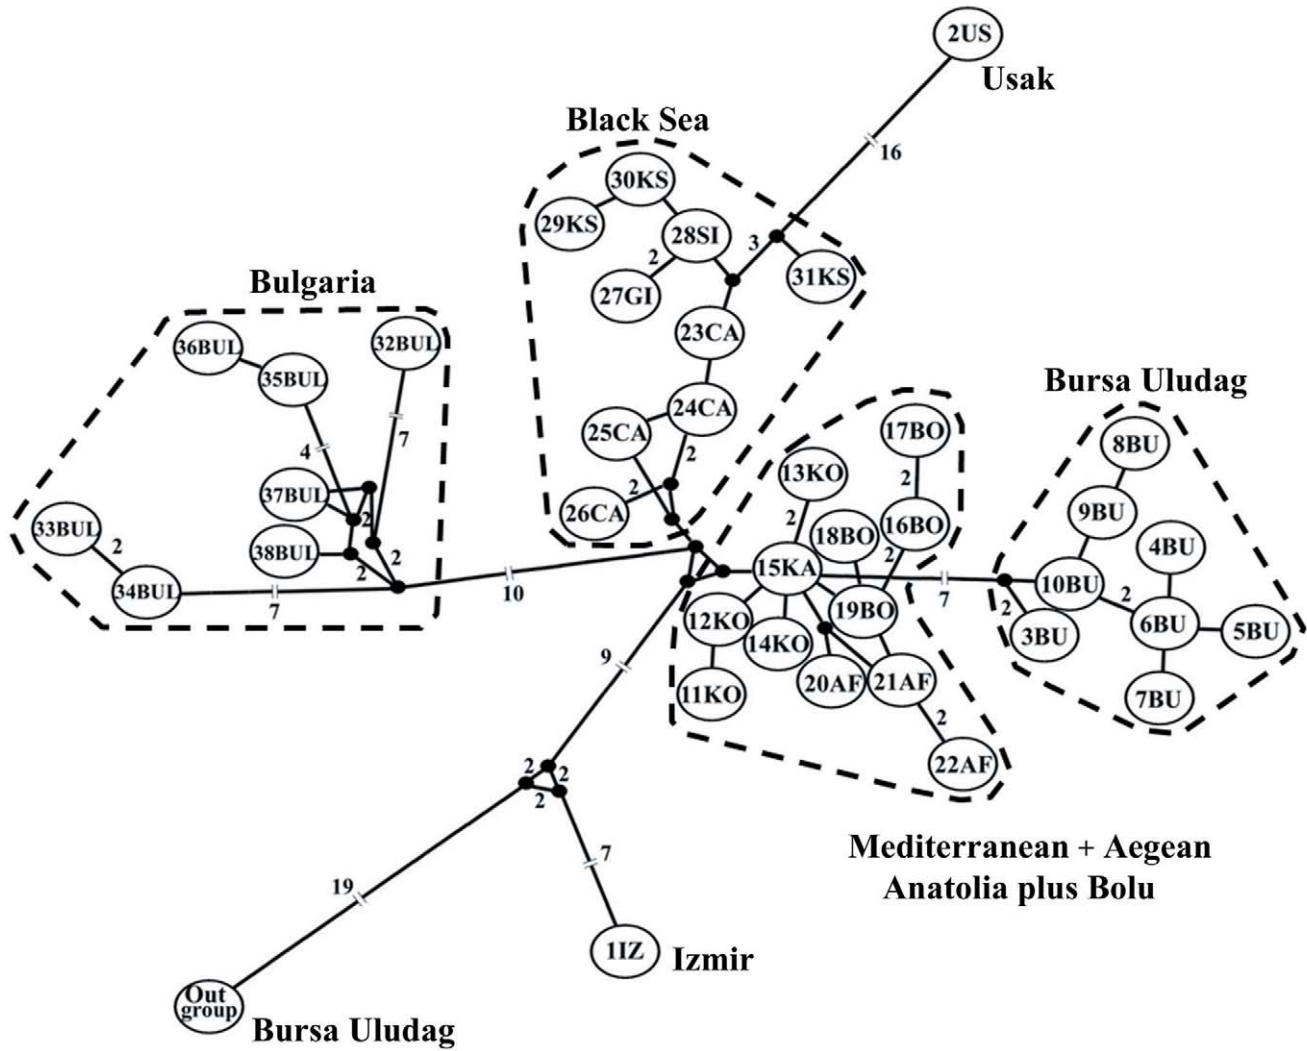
2US
Usak
16
Black Sea
30KS
29KS
28SI
3
31KS
2
27GI
23CA
Bulgaria
32BUL
36BUL
35BUL
7
4
37BUL
2
38BUL
2
2
33BUL
2
34BUL
7
10
24CA
25CA
2
2
26CA
Bursa Uludag
17BO
8BU
2
13KO
9BU
2
18BO
16BO
4BU
2
15KA
7
10BU
2
2
19BO
6BU
5BU
12KO
3BU
14KO
9
20AF
21AF
7BU
11KO
2
22AF
2
2
2
7
Mediterranean + Aegean
Anatolia plus Bolu
19
1IZ
Izmir
Out group
Bursa Uludag